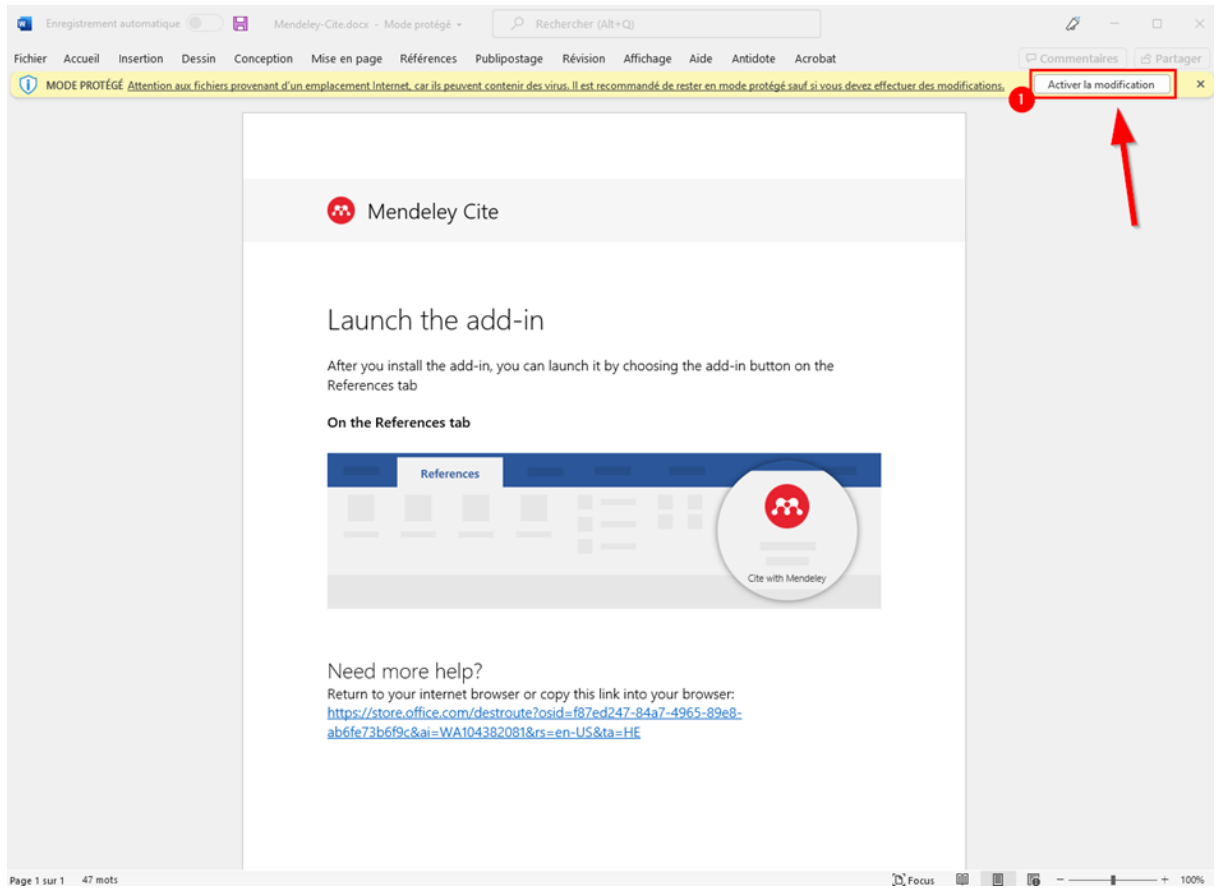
Enregistrement automatique Mendeley-Cite.docx - Mode protégé Rechercher (Alt+Q)

Fichier Accueil Insertion Dessin Conception Mise en page Références Publipostage Révision Affichage Aide Antidote Acrobat Commentaires Partager

MODE PROTÉGÉ Attention aux fichiers provenant d'un emplacement Internet, car ils peuvent contenir des virus. Il est recommandé de rester en mode protégé sauf si vous devez effectuer des modifications. Activer la modification ×

1

Mendeley Cite

Launch the add-in

After you install the add-in, you can launch it by choosing the add-in button on the References tab

On the References tab

References

Cite with Mendeley

Need more help?

Return to your internet browser or copy this link into your browser: https://store.office.com/destroute?osid=f87ed247-84a7-4965-89e8-ab6fe73b6f9c&ai=WA104382081&rs=en-US&ta=HE

Page 1 sur 1 47 mots Focus 100%